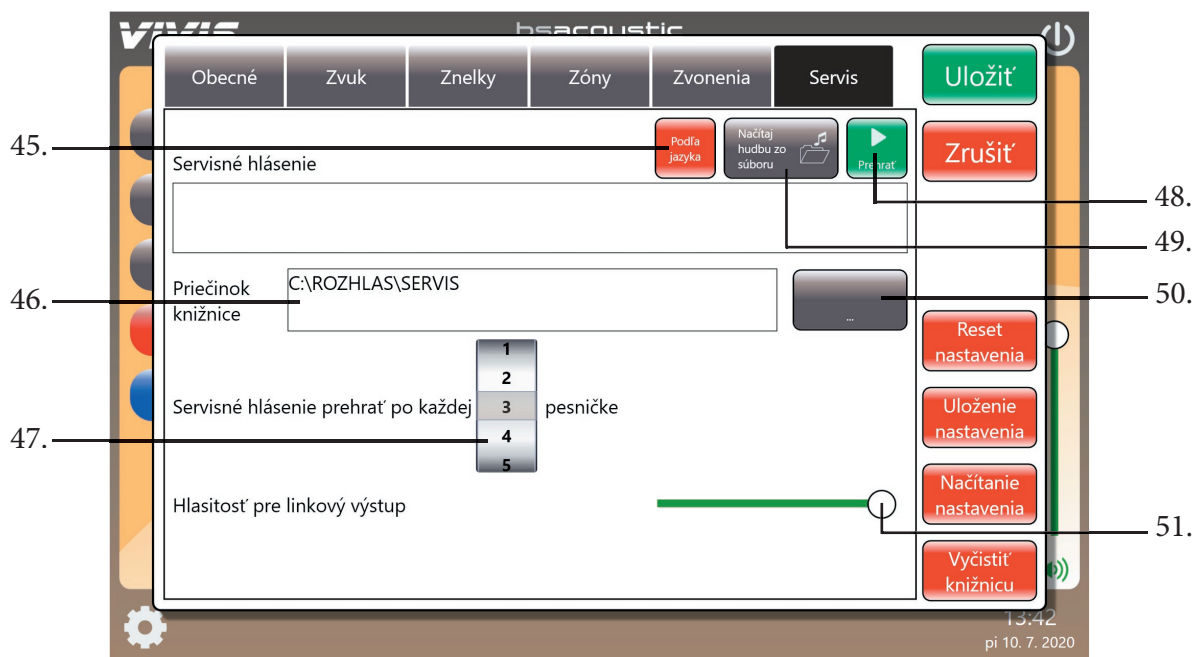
VIVIS
bsacoustic

Obecné | Zvuk | Znelky | Zóny | Zvonenia | Servis

Uložiť
Zrušiť

45.
Podľa jazyka
Načítaj hudbu zo súboru
Prehrať
48.
49.
Servisné hlásenie

46.
Priečinok knižnice
C:\ROZHLAS\SERVIS
...
50.

Reset nastavenia
Uloženie nastavenia
Načítanie nastavenia
Vyčistiť knižnicu

1
2
3
4
5
Servisné hlásenie prehrať po každej pesničke
47.

Hlasitosť pre linkový výstup
51.

13:42
pi 10. 7. 2020